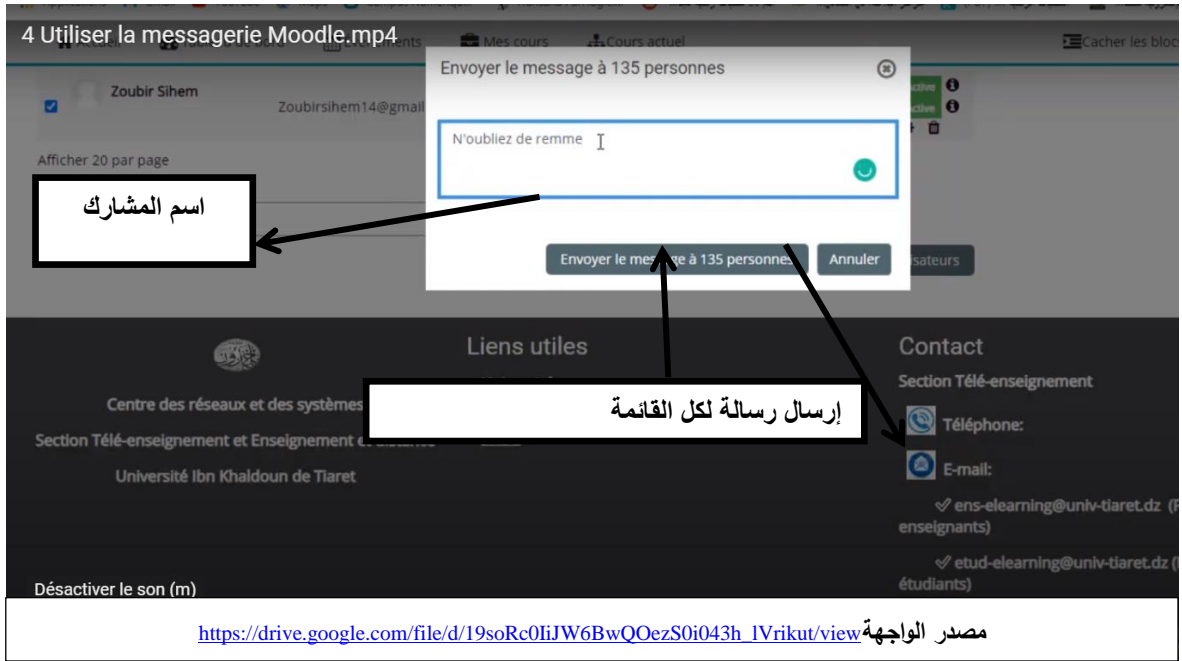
4 Utiliser la messagerie Moodle.mp4

Mes cours

Cours actuel

Cacher les blocs

Zoubir Sihem

Zoubirsihem14@gmail

Afficher 20 par page

Envoyer le message à 135 personnes

N'oubliez de remme

Envoyer le message à 135 personnes

Annuler

اسم المشارك

إرسال رسالة لكل القائمة

Liens utiles

Contact

Section Télé-enseignement

Téléphone:

E-mail:

Centre des réseaux et des systèmes

Section Télé-enseignement et Enseignement à distance

Université Ibn Khaldoun de Tiaret

✓ ens-elearning@univ-tiaret.dz (Pour enseignants)

✓ etud-elearning@univ-tiaret.dz (Pour étudiants)

Désactiver le son (m)

مصدر الواجهة https://drive.google.com/file/d/19soRc0IiJW6BwQOezS0i043h_lVrikut/view